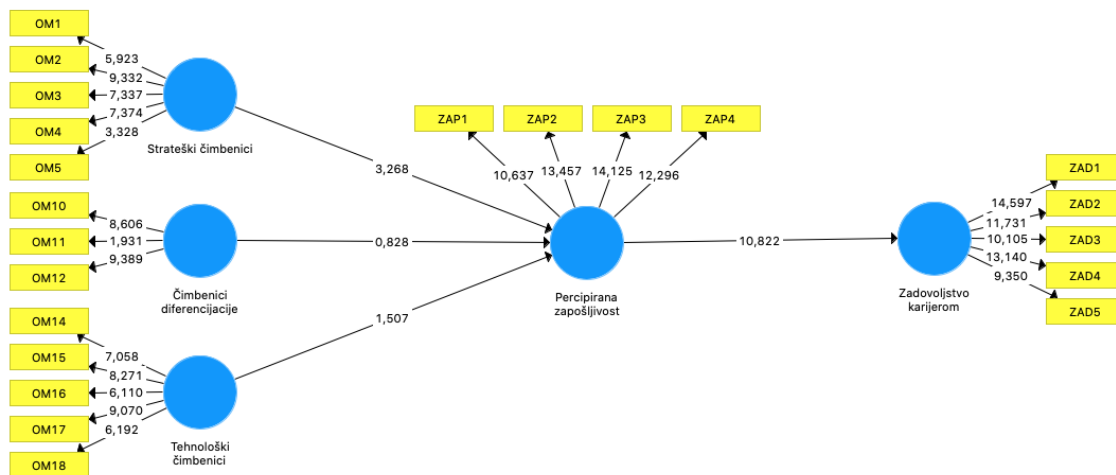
OM1
OM2
OM3
OM4
OM5
5,923
9,332
7,337
7,374
3,328
Strateški čimbenici

OM10
OM11
OM12
8,606
1,931
9,389
Čimbenici diferencijacije

OM14
OM15
OM16
OM17
OM18
7,058
8,271
6,110
9,070
6,192
Tehnološki čimbenici

3,268
0,828
1,507

ZAP1
ZAP2
ZAP3
ZAP4
10,637
13,457
14,125
12,296
Percipirana zapošljivost

10,822

Zadovoljstvo karijerom
14,597
11,731
10,105
13,140
9,350
ZAD1
ZAD2
ZAD3
ZAD4
ZAD5